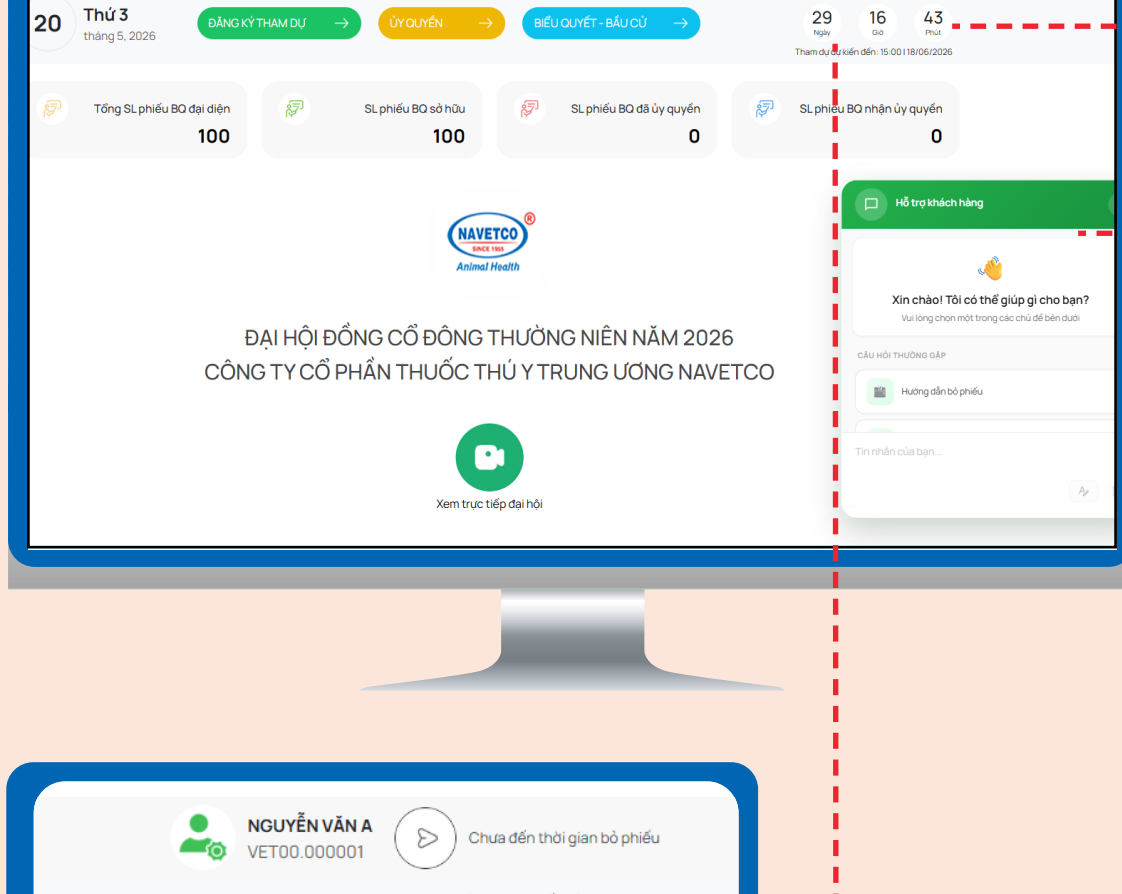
20 Thứ 3
tháng 5, 2026

ĐĂNG KÝ THAM DỰ

ỦY QUYỀN

BIỂU QUYẾT - BẦU CỬ

29 Ngày
16 Giờ
43 Phút

Tham dự dự kiến đến: 15:00 | 18/06/2026

Tổng SL phiếu BQ đại diện
100

SL phiếu BQ sở hữu
100

SL phiếu BQ đã ủy quyền
0

SL phiếu BQ nhận ủy quyền
0

NAVETCO®
SINCE 1955
Animal Health

ĐẠI HỘI ĐỒNG CỔ ĐÔNG THƯỜNG NIÊN NĂM 2026
CÔNG TY CỔ PHẦN THUỐC THÚ Y TRUNG ƯƠNG NAVETCO

Xem trực tiếp đại hội

Hỗ trợ khách hàng

Xin chào! Tôi có thể giúp gì cho bạn?
Vui lòng chọn một trong các chủ đề bên dưới

CÂU HỎI THƯỜNG GẶP

Hướng dẫn bỏ phiếu

Tin nhắn của bạn...

NGUYỄN VĂN A
VET00.000001

Chưa đến thời gian bỏ phiếu